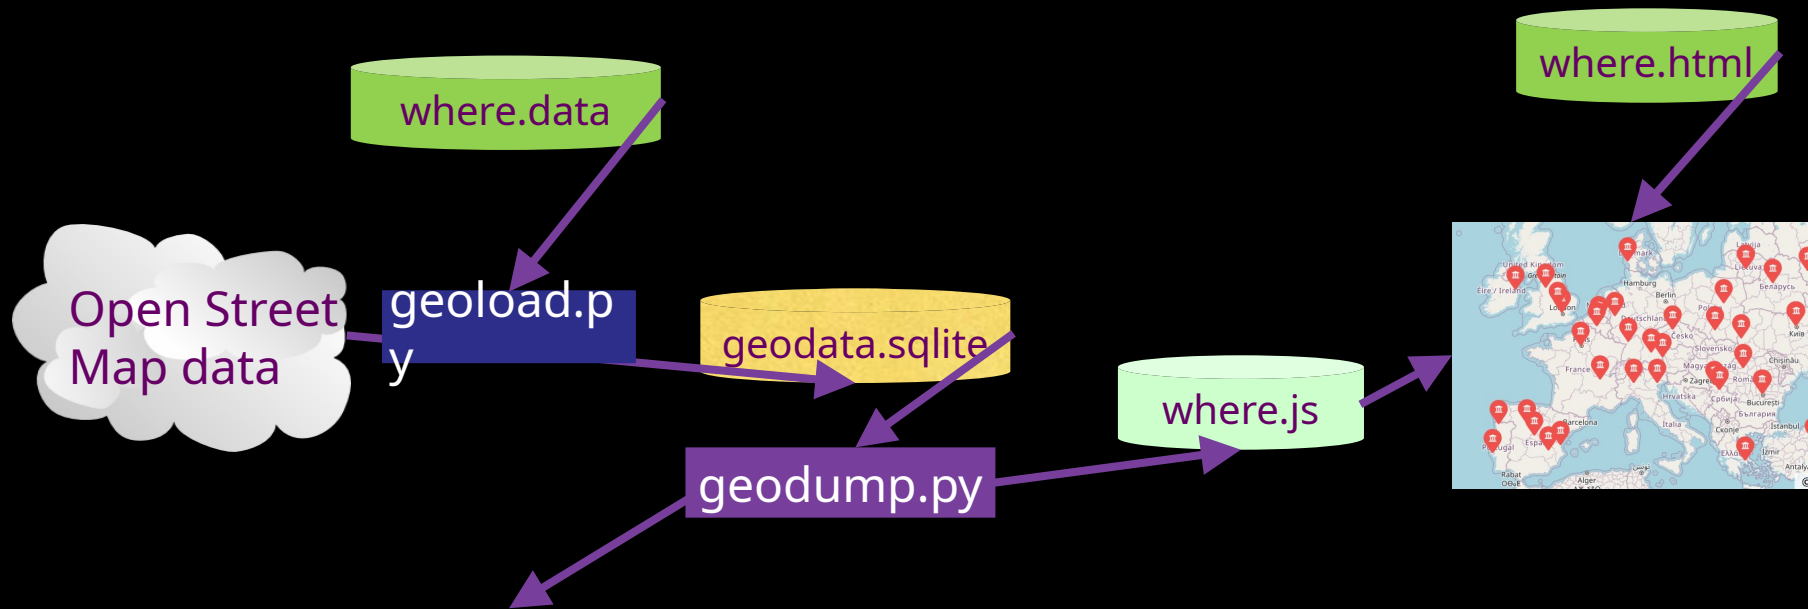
where.html

where.data

Open Street Map data

geoload.py

geodata.sqlite

where.js

geodump.py

United Kingdom
Éire / Ireland
London
Danmark
Hamburg
Berlin
Deutschland
Polska
Česko
France
Slovensko
Magyarország
Zagreb
Hrvatska
Србија
Italia
România
București
България
Chișinău
Беларусь
Latvija
Lietuva
Київ
Barcelona
España
Portugal
Скопје
Ελλάδα
İstanbul
İzmir
Antalya
Rabat
Alger